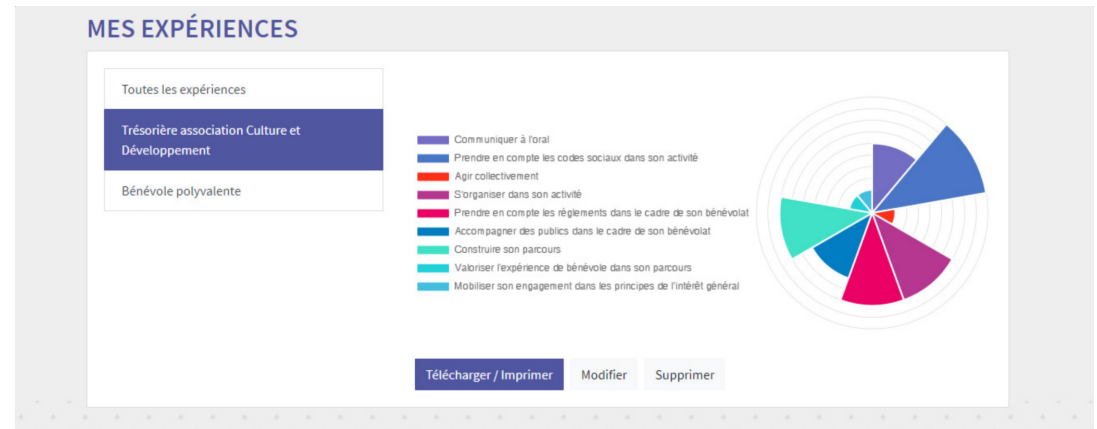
MES EXPÉRIENCES

Toutes les expériences

Trésorière association Culture et Développement

Bénévole polyvalente

Communiquer à l'oral
Prendre en compte les codes sociaux dans son activité
Agir collectivement
S'organiser dans son activité
Prendre en compte les règlements dans le cadre de son bénévolat
Accompagner des publics dans le cadre de son bénévolat
Construire son parcours
Valoriser l'expérience de bénévole dans son parcours
Mobiliser son engagement dans les principes de l'intérêt général

Télécharger / Imprimer
Modifier
Supprimer